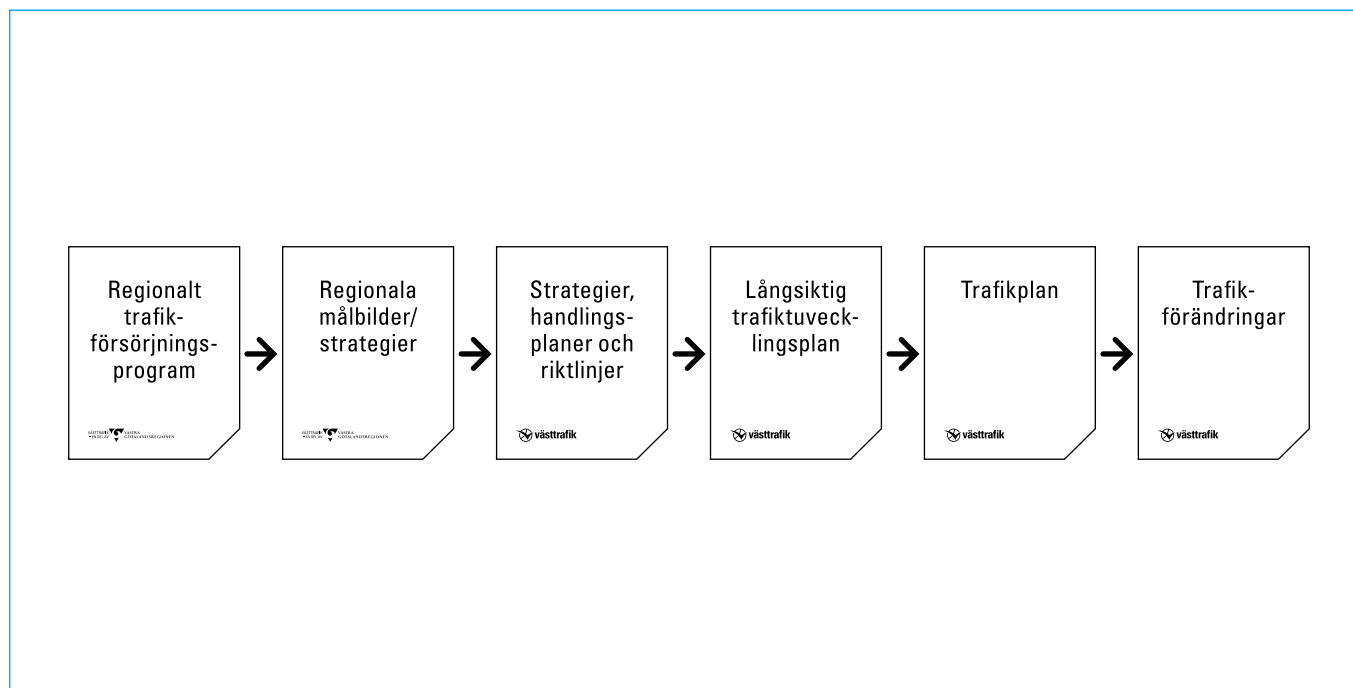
Regionalt trafikförsörjningsprogram

VÄSTTRAFIK EN DEL AV VÄSTRA GÖTALANDSREGIONEN

Regionala målbilder/ strategier

VÄSTTRAFIK EN DEL AV VÄSTRA GÖTALANDSREGIONEN

Strategier, handlingsplaner och riktlinjer

västtrafik

Långsiktig trafiktuvecklingsplan

västtrafik

Trafikplan

västtrafik

Trafikförändringar

västtrafik